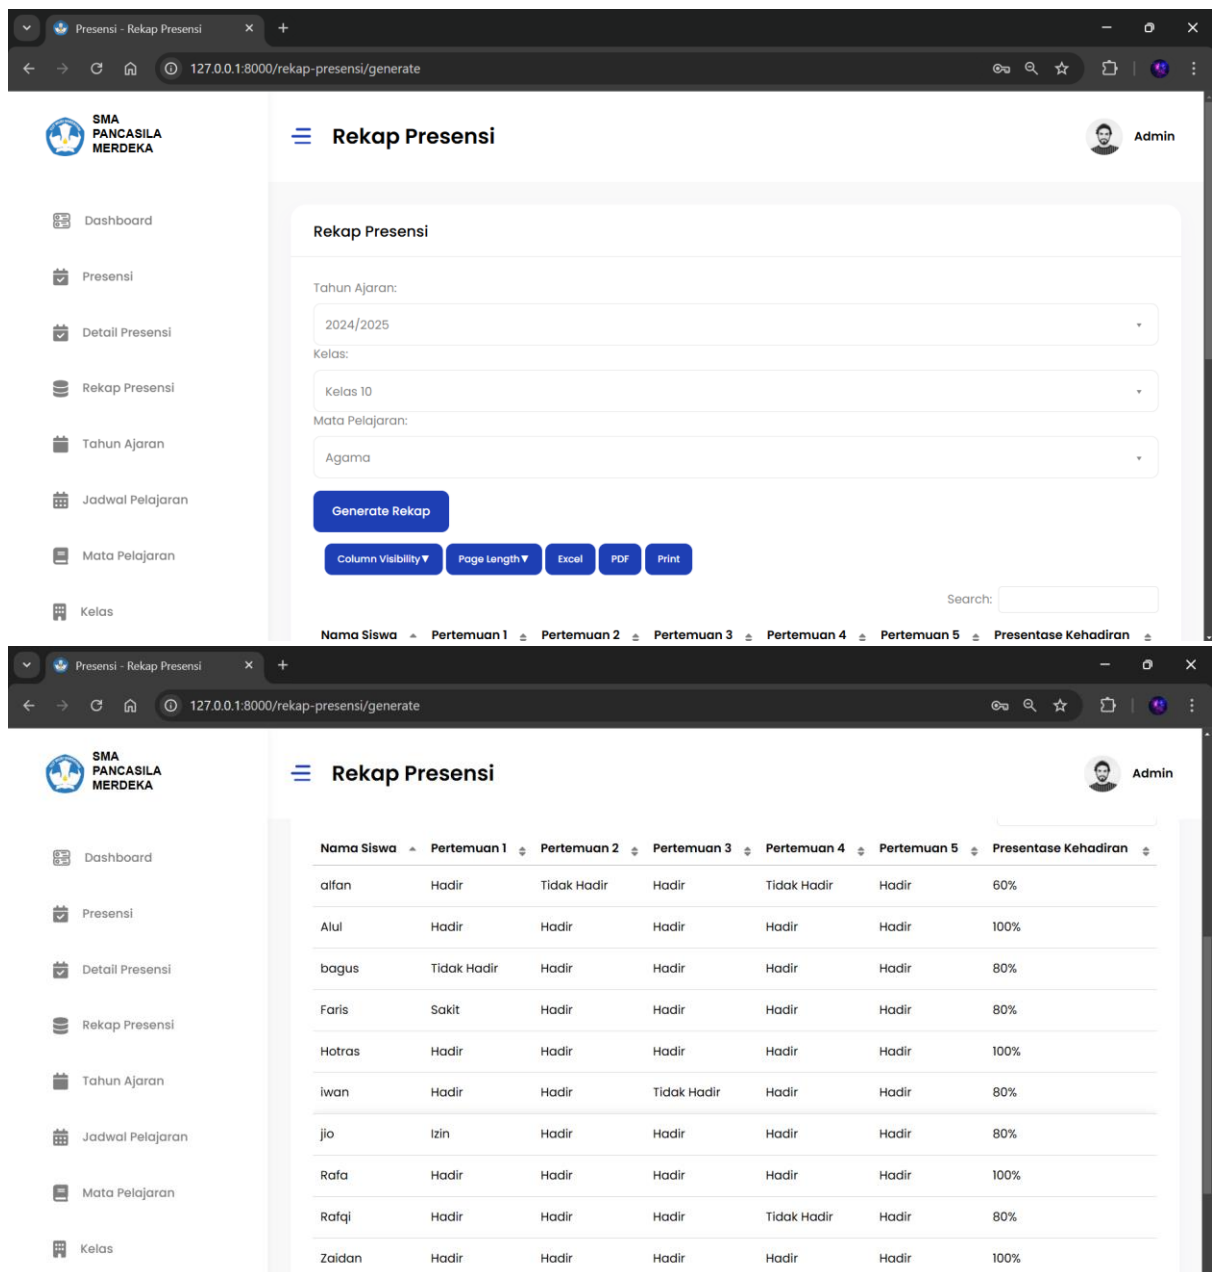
Presensi - Rekap Presensi

127.0.0.1:8000/rekap-presensi/generate

SMA PANCASILA MERDEKA

Rekap Presensi

Admin

Dashboard

Presensi

Detail Presensi

Rekap Presensi

Tahun Ajaran

Jadwal Pelajaran

Mata Pelajaran

Kelas

Rekap Presensi

Tahun Ajaran:

2024/2025

Kelas:

Kelas 10

Mata Pelajaran:

Agama

Generate Rekap

Column Visibility▼ Page Length▼ Excel PDF Print

Search:

Nama Siswa Pertemuan 1 Pertemuan 2 Pertemuan 3 Pertemuan 4 Pertemuan 5 Presentase Kehadiran

Presensi - Rekap Presensi

127.0.0.1:8000/rekap-presensi/generate

SMA PANCASILA MERDEKA

Rekap Presensi

Admin

Dashboard

Presensi

Detail Presensi

Rekap Presensi

Tahun Ajaran

Jadwal Pelajaran

Mata Pelajaran

Kelas

| Nama Siswa | Pertemuan 1 | Pertemuan 2 | Pertemuan 3 | Pertemuan 4 | Pertemuan 5 | Presentase Kehadiran |
|---|---|---|---|---|---|---|
| alfan | Hadir | Tidak Hadir | Hadir | Tidak Hadir | Hadir | 60% |
| Alul | Hadir | Hadir | Hadir | Hadir | Hadir | 100% |
| bagus | Tidak Hadir | Hadir | Hadir | Hadir | Hadir | 80% |
| Faris | Sakit | Hadir | Hadir | Hadir | Hadir | 80% |
| Hotras | Hadir | Hadir | Hadir | Hadir | Hadir | 100% |
| iwan | Hadir | Hadir | Tidak Hadir | Hadir | Hadir | 80% |
| jio | Izin | Hadir | Hadir | Hadir | Hadir | 80% |
| Rafa | Hadir | Hadir | Hadir | Hadir | Hadir | 100% |
| Rafqi | Hadir | Hadir | Hadir | Tidak Hadir | Hadir | 80% |
| Zaidan | Hadir | Hadir | Hadir | Hadir | Hadir | 100% |